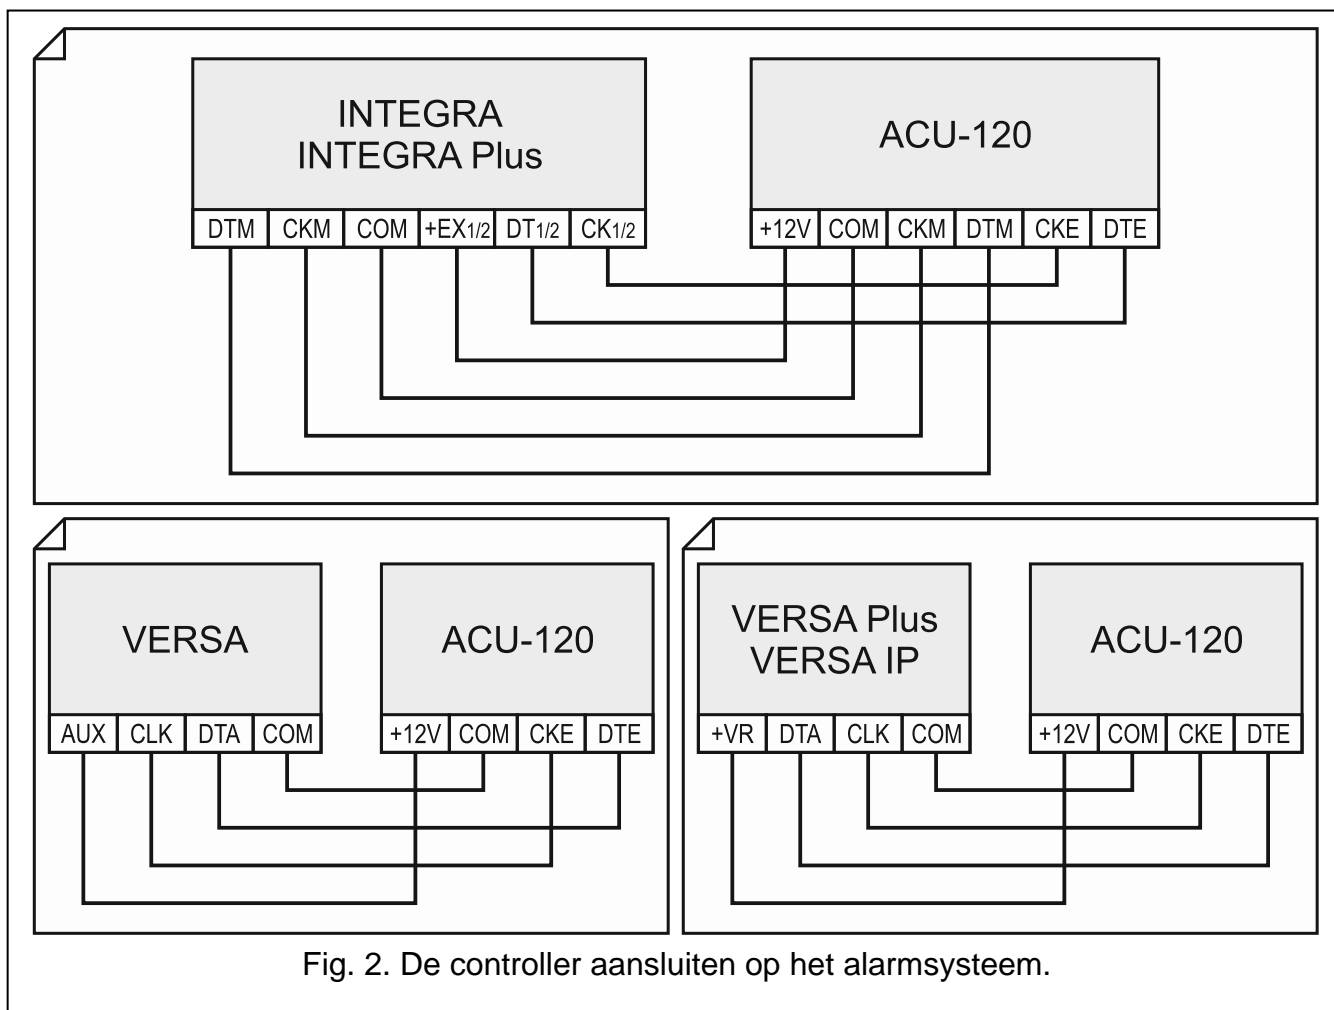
INTEGRA
INTEGRA Plus

DTM CKM COM +EX1/2 DT1/2 CK1/2

ACU-120

+12V COM CKM DTM CKE DTE

VERSA

AUX CLK DTA COM

ACU-120

+12V COM CKE DTE

VERSA Plus
VERSA IP

+VR DTA CLK COM

ACU-120

+12V COM CKE DTE

Fig. 2. De controller aansluiten op het alarmsysteem.